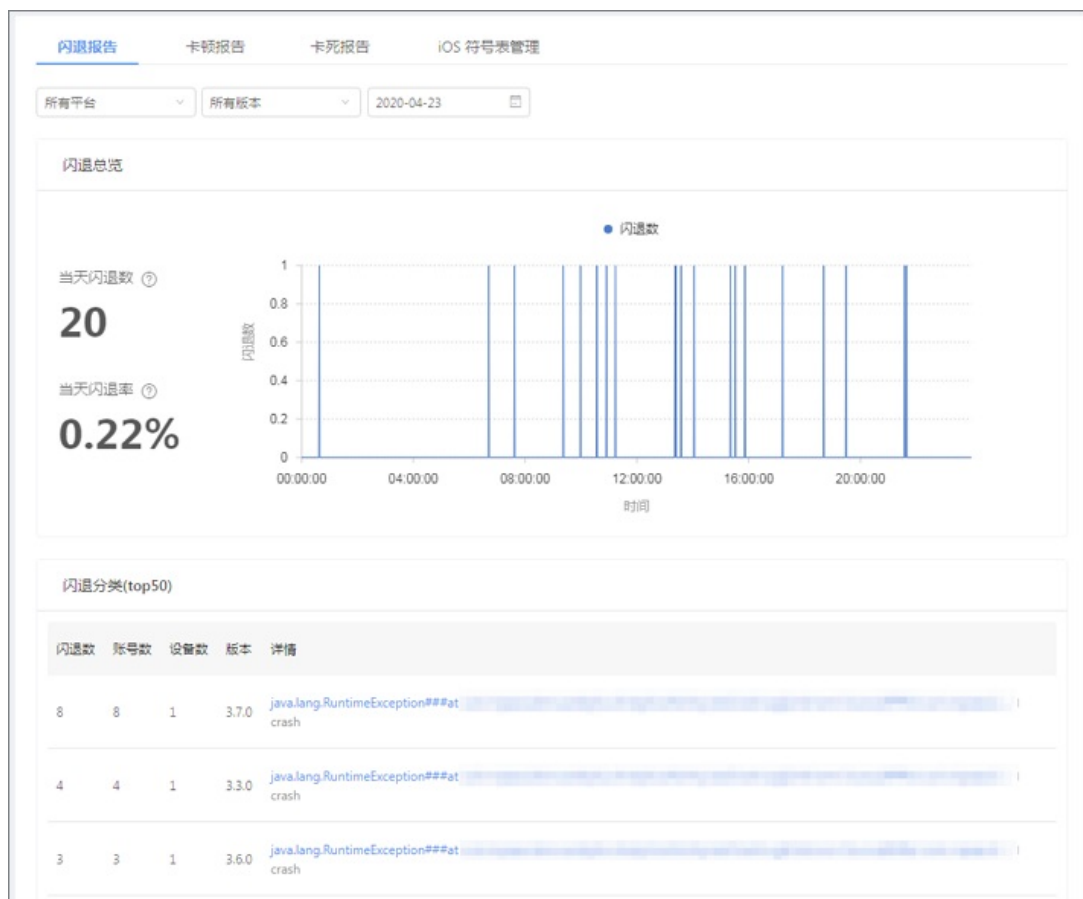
闪退报告 卡顿报告 卡死报告 iOS 符号表管理

所有平台 所有版本 2020-04-23

闪退总览

当天闪退数 ⑦
20

当天闪退率 ⑦
0.22%

● 闪退数

1
0.8
0.6
0.4
0.2
0

闪退数

00:00:00 04:00:00 08:00:00 12:00:00 16:00:00 20:00:00
时间

闪退分类(top50)

| 闪退数 | 账号数 | 设备数 | 版本 | 详情 |
|---|---|---|---|---|
| 8 | 8 | 1 | 3.7.0 | java.lang.RuntimeException###at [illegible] crash |
| 4 | 4 | 1 | 3.3.0 | java.lang.RuntimeException###at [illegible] crash |
| 3 | 3 | 1 | 3.6.0 | java.lang.RuntimeException###at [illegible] crash |